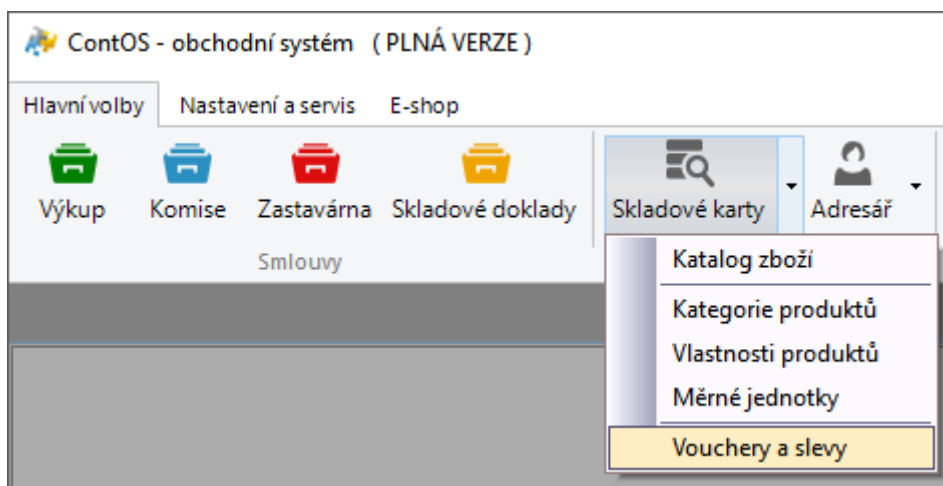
ContOS - obchodní systém ( PLNÁ VERZE )

Hlavní volby
Nastavení a servis
E-shop

Výkup
Komise
Zastavárna
Skladové doklady
Smlouvy

Skladové karty
Adresář

Katalog zboží
Kategorie produktů
Vlastnosti produktů
Měrné jednotky
Vouchery a slevy